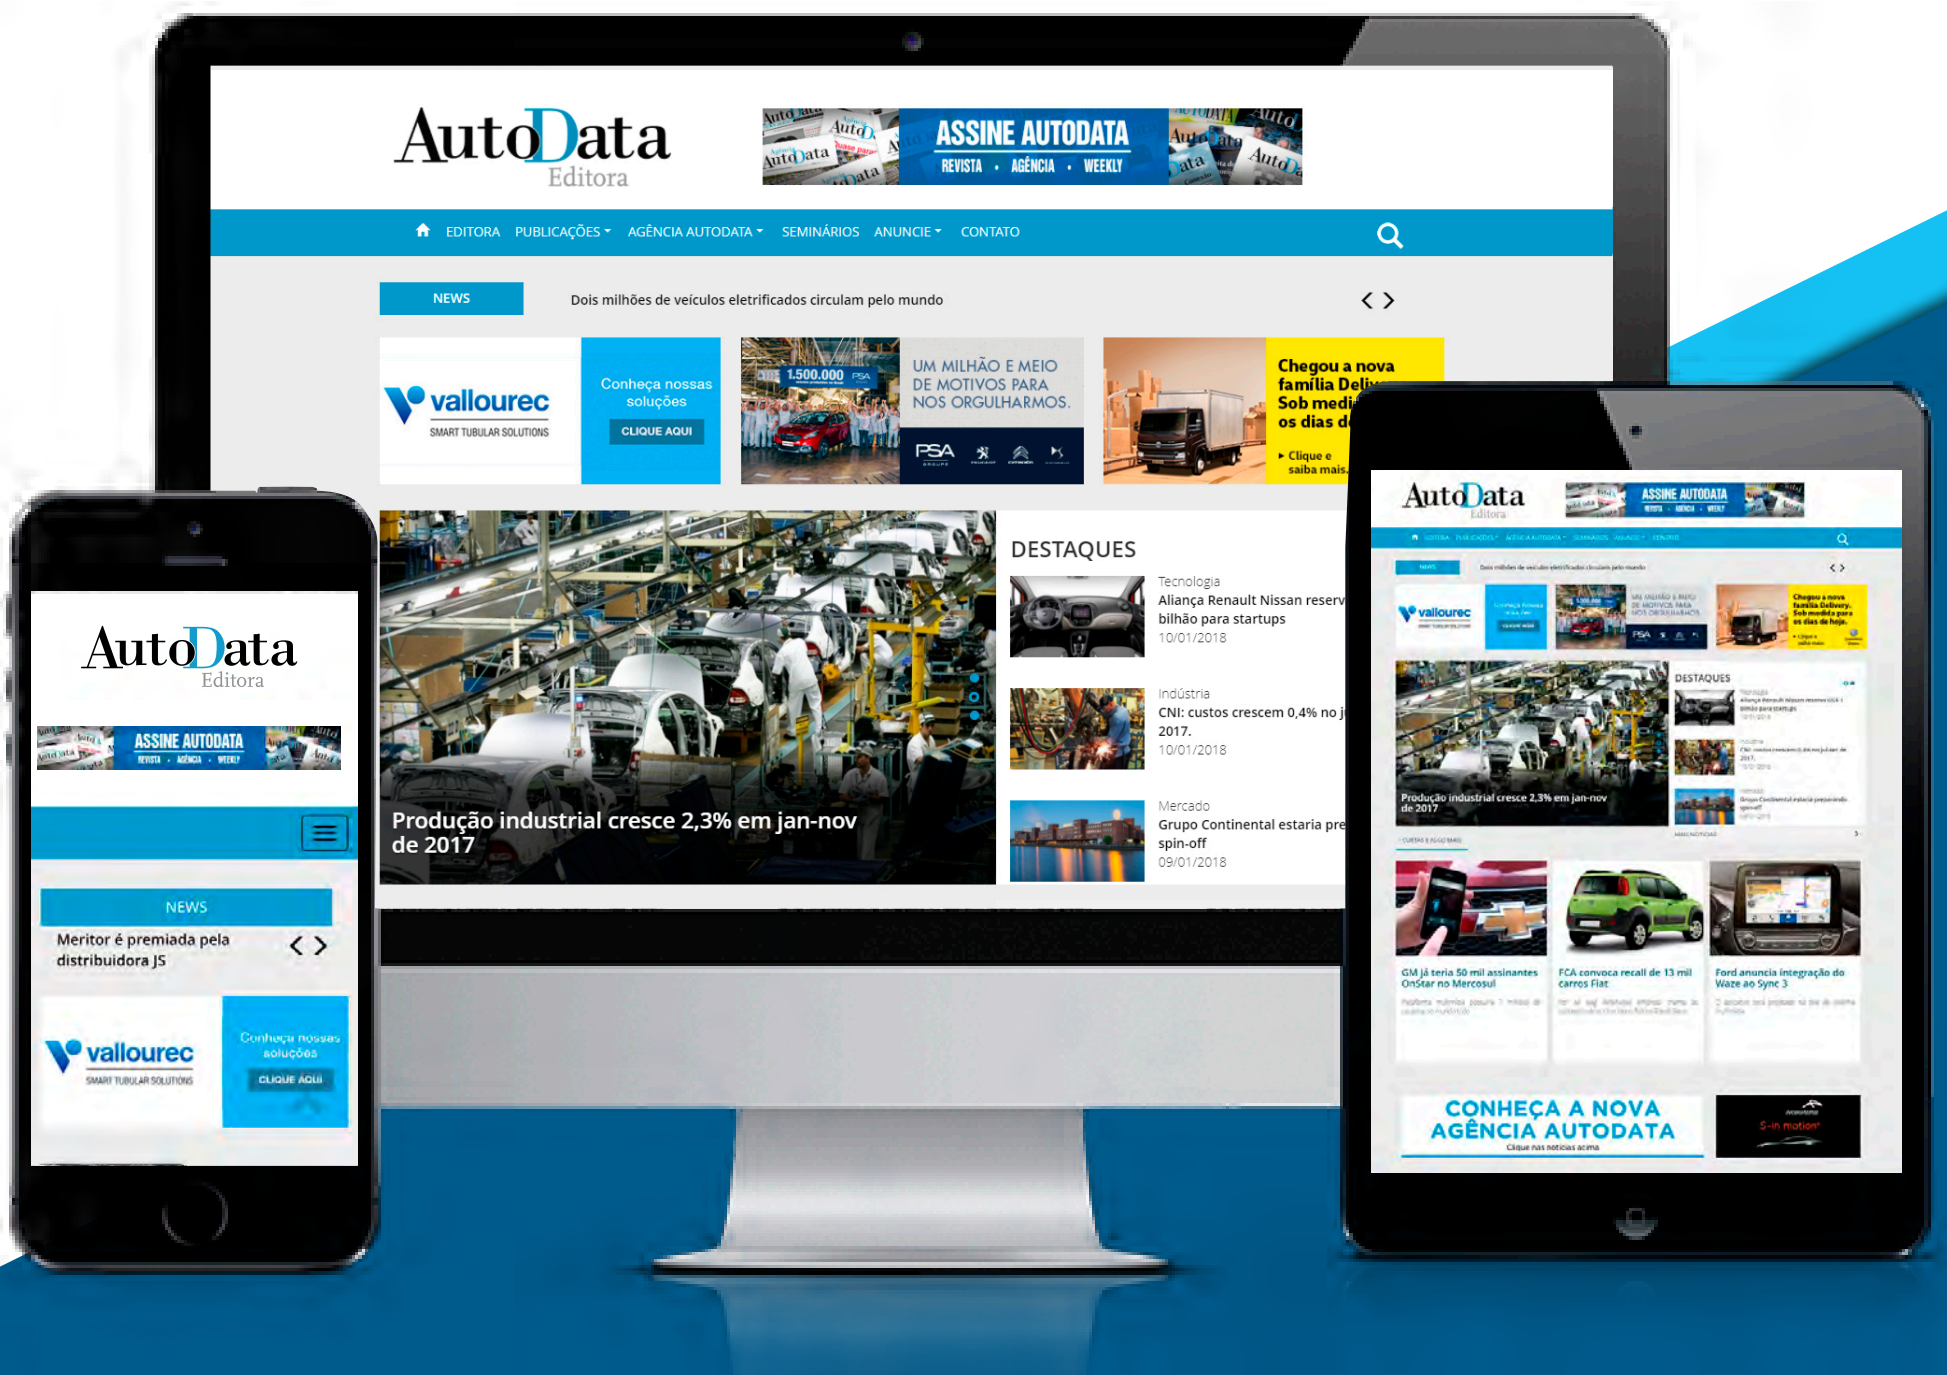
AutoData
Editora

ASSINE AUTODATA
REVISTA • AGÊNCIA • WEEKLY

EDITORA PUBLICAÇÕES AGÊNCIA AUTODATA SEMINÁRIOS ANUNCIE CONTATO

NEWS
Dois milhões de veículos eletrificados circulam pelo mundo

vallourec
SMART TUBULAR SOLUTIONS
Conheça nossas soluções
CLIQUE AQUI

1.500.000 PSA
UM MILHÃO E MEIO DE MOTIVOS PARA NOS ORGULHARMOS.
PSA

Chegou a nova família Deli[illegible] Sob medi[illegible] os dias d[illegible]
Clique e saiba mais.

Produção industrial cresce 2,3% em jan-nov de 2017

DESTAQUES
Tecnologia
Aliança Renault Nissan reserv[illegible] bilhão para startups
10/01/2018
Indústria
CNI: custos crescem 0,4% no j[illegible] 2017.
10/01/2018
Mercado
Grupo Continental estaria pre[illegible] spin-off
09/01/2018

AutoData
Editora
ASSINE AUTODATA
REVISTA • AGÊNCIA • WEEKLY
NEWS
Meritor é premiada pela distribuidora JS
vallourec
SMART TUBULAR SOLUTIONS
Conheça nossas soluções
CLIQUE AQUI

AutoData
Editora
ASSINE AUTODATA
DESTAQUES
Produção industrial cresce 2,3% em jan-nov de 2017
GM já teria 50 mil assinantes OnStar no Mercosul
FCA convoca recall de 13 mil carros Fiat
Ford anuncia integração do Waze ao Sync 3
CONHEÇA A NOVA AGÊNCIA AUTODATA
Clique nas notícias acima